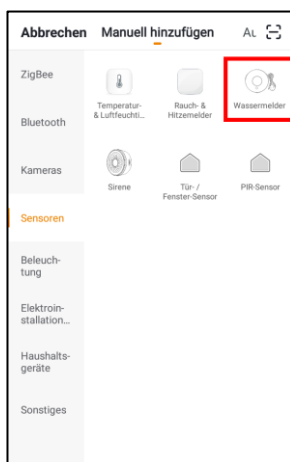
Abbrechen Manuell hinzufügen AL

ZigBee

Bluetooth

Kameras

Sensoren

Beleuchtung

Elektroinstallation...

Haushaltsgeräte

Sonstiges

Temperatur- & Luftfeuchti...

Rauch- & Hitzemelder

Wassermelder

Sirene

Tür- / Fenster-Sensor

PIR-Sensor